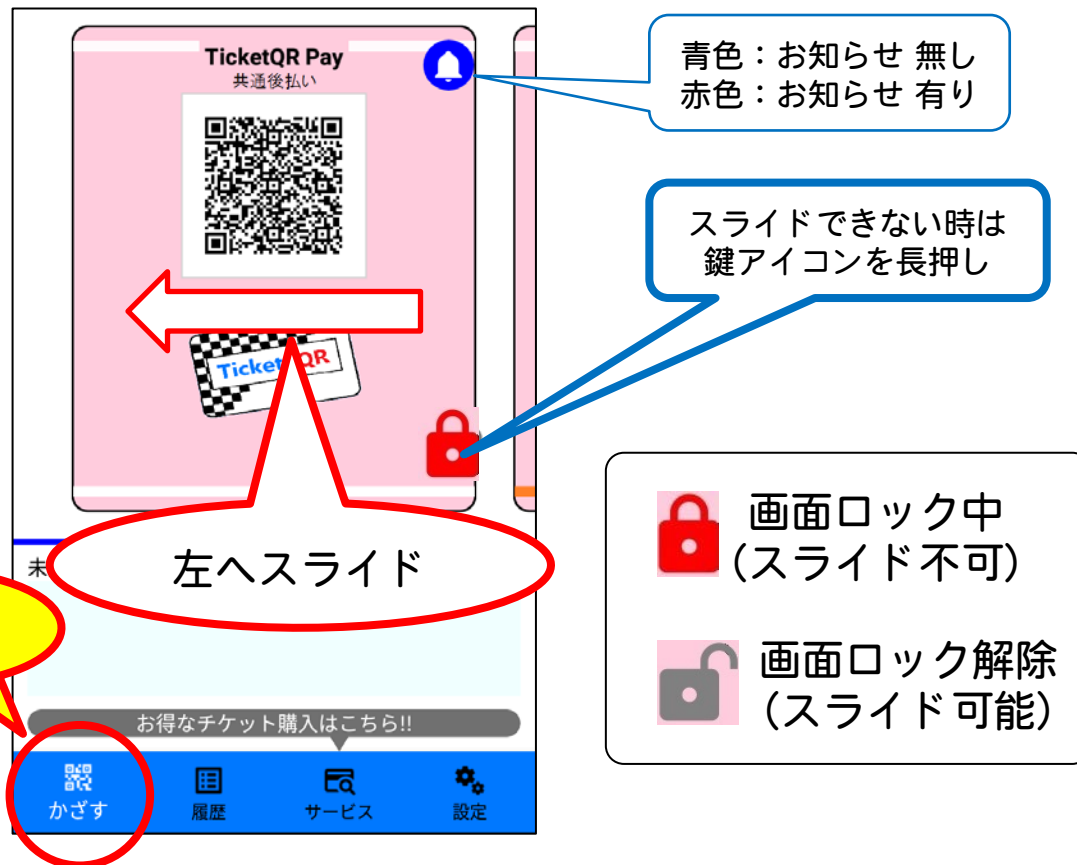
TicketQR Pay
共通後払い

青色：お知らせ 無し
赤色：お知らせ 有り

スライドできない時は
鍵アイコンを長押し

TicketQR

左へスライド

未

画面ロック中
(スライド不可)

画面ロック解除
(スライド可能)

お得なチケット購入はこちら!!

かざす
履歴
サービス
設定